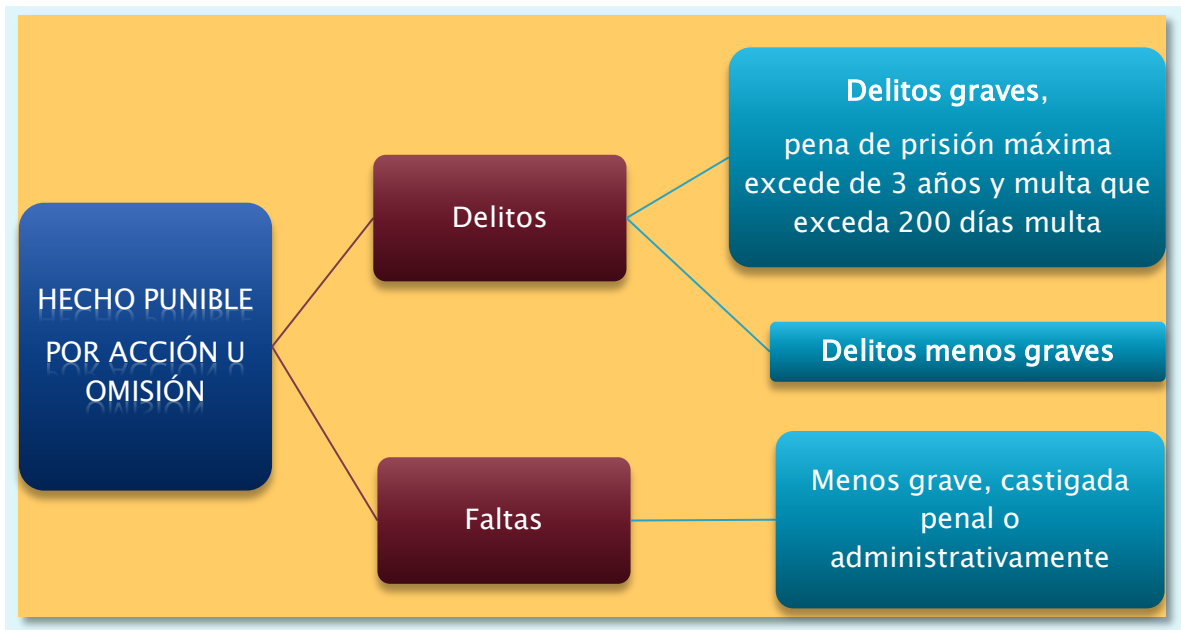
HECHO PUNIBLE POR ACCIÓN U OMISIÓN

Delitos

Delitos graves,

pena de prisión máxima excede de 3 años y multa que exceda 200 días multa

Delitos menos graves

Faltas

Menos grave, castigada penal o administrativamente